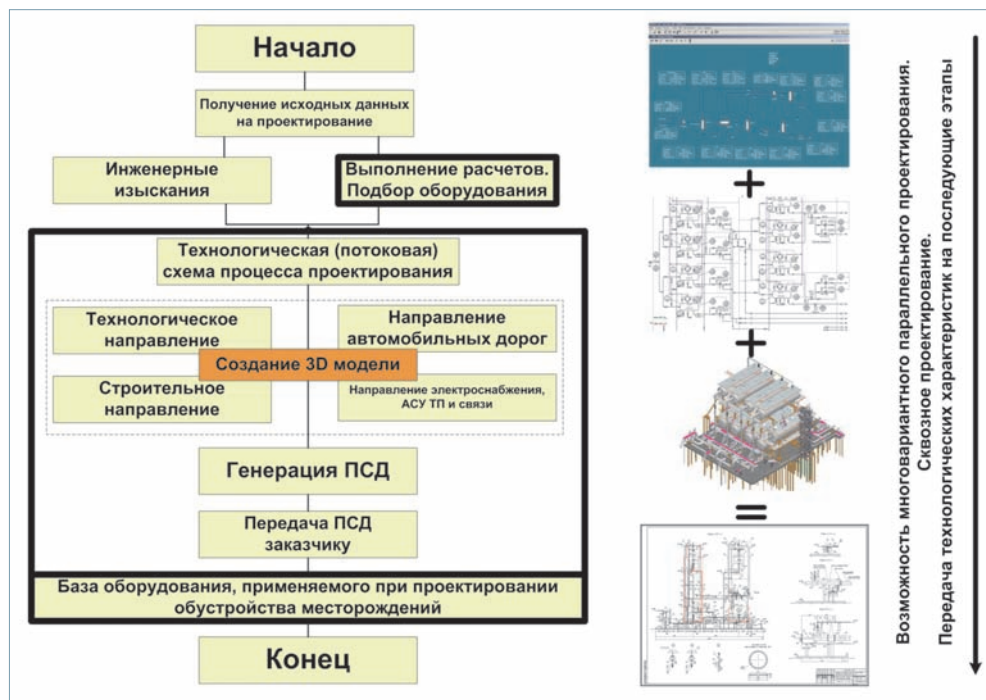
Начало

Получение исходных данных на проектирование

Инженерные изыскания

Выполнение расчетов. Подбор оборудования

Технологическая (потоковая) схема процесса проектирования

Технологическое направление

Направление автомобильных дорог

Создание 3D модели

Строительное направление

Направление электроснабжения, АСУ ТП и связи

Генерация ПСД

Передача ПСД заказчику

База оборудования, применяемого при проектировании обустройства месторождений

Конец

+

+

=

Возможность многовариантного параллельного проектирования.
Сквозное проектирование.
Передача технологических характеристик на последующие этапы